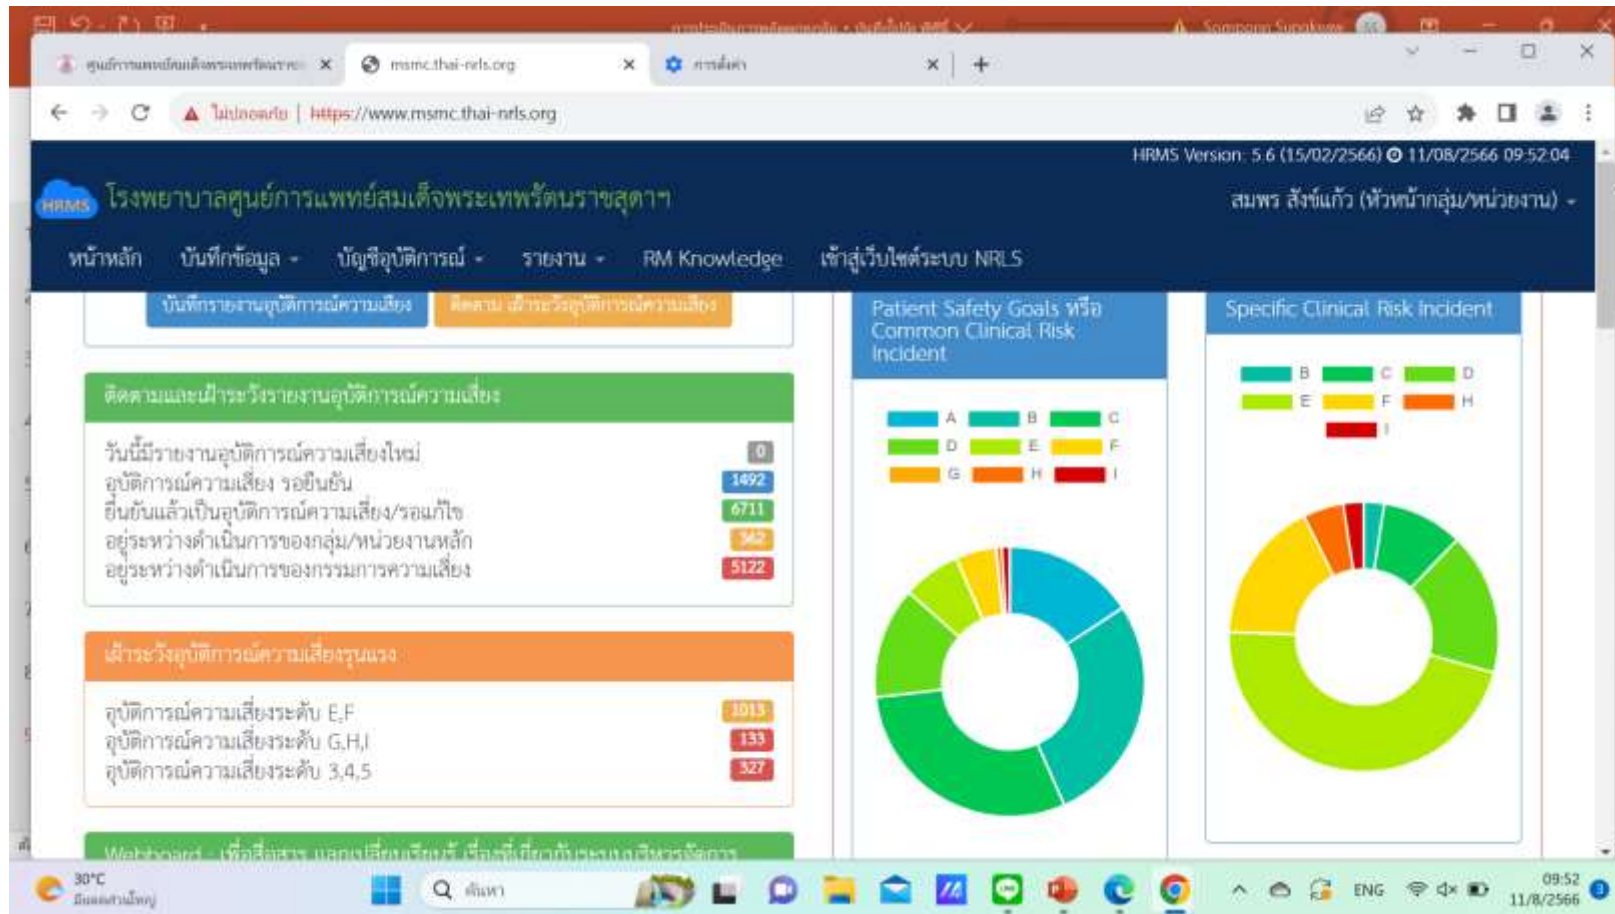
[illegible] Somporn Supakaew

ศูนย์การแพทย์สมเด็จพระเทพรัตนฯ ×
msmc.thai-nrls.org ×
การตั้งค่า ×
+

ไม่ปลอดภัย | https://www.msmc.thai-nrls.org

HRMS Version: 5.6 (15/02/2566) 11/08/2566 09:52:04

HRMS โรงพยาบาลศูนย์การแพทย์สมเด็จพระเทพรัตนราชสุดาฯ

สมพร สังข์แก้ว (หัวหน้ากลุ่ม/หน่วยงาน)

หน้าหลัก บันทึกข้อมูล บัญชีอุบัติการณ์ รายงาน RM Knowledge เข้าสู่เว็บไซต์ระบบ NRLS

บันทึกรายงานอุบัติการณ์ความเสี่ยง ติดตาม เฝ้าระวังอุบัติการณ์ความเสี่ยง

ติดตามและเฝ้าระวังรายงานอุบัติการณ์ความเสี่ยง

วันนี้มีรายงานอุบัติการณ์ความเสี่ยงใหม่ 0
อุบัติการณ์ความเสี่ยง รอยืนยัน 1492
ยืนยันแล้วเป็นอุบัติการณ์ความเสี่ยง/รอแก้ไข 6711
อยู่ระหว่างดำเนินการของกลุ่ม/หน่วยงานหลัก 362
อยู่ระหว่างดำเนินการของกรรมการความเสี่ยง 5122

เฝ้าระวังอุบัติการณ์ความเสี่ยงรุนแรง

อุบัติการณ์ความเสี่ยงระดับ E,F 1013
อุบัติการณ์ความเสี่ยงระดับ G,H,I 133
อุบัติการณ์ความเสี่ยงระดับ 3,4,5 327

Webboard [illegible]

Patient Safety Goals หรือ Common Clinical Risk Incident

A B C D E F G H I

Specific Clinical Risk Incident

B C D E F H I

30°C
มีแดดส่วนใหญ่
ค้นหา
ENG
09:52
11/8/2566